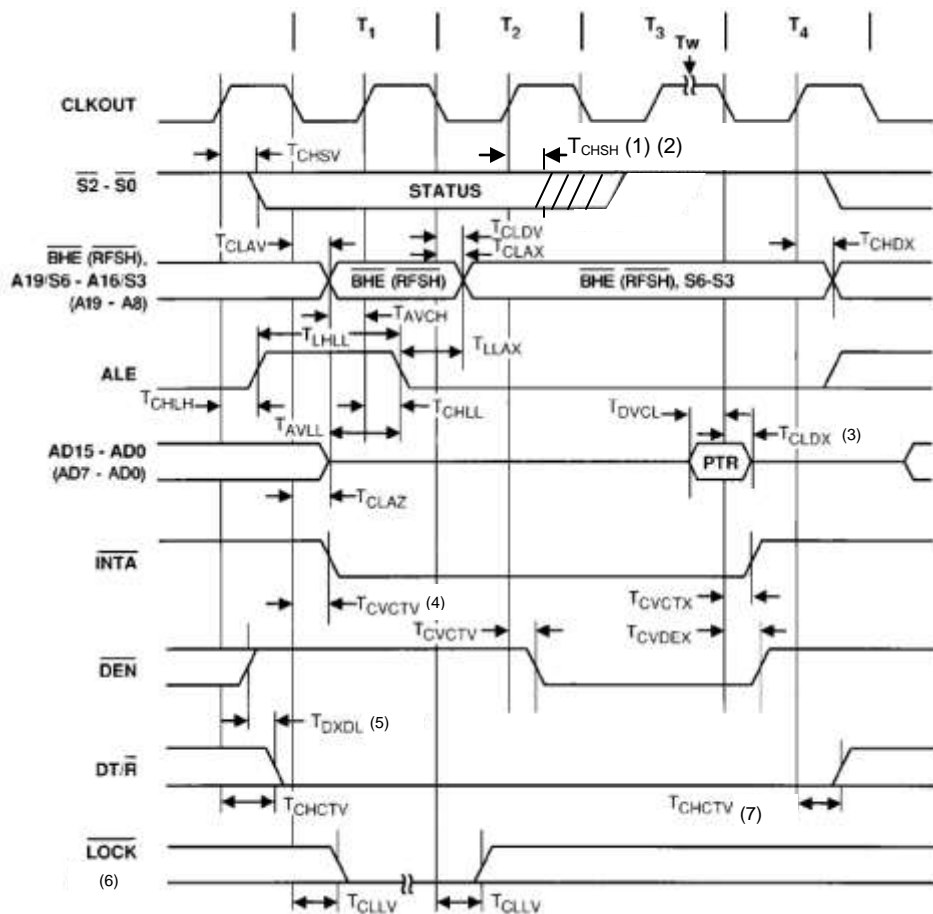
$T_1$ $T_2$ $T_3$ Tw $T_4$

CLKOUT

$T_{CHSV}$

$T_{CHSH}$ (1) (2)

$\overline{S2}$ - $\overline{S0}$

STATUS

$T_{CLAV}$

$T_{CLDV}$

$T_{CLAX}$

$T_{CHDX}$

$\overline{BHE}$ ($\overline{RFSH}$), A19/S6 - A16/S3 (A19 - A8)

$\overline{BHE}$ ($\overline{RFSH}$)

$\overline{BHE}$ ($\overline{RFSH}$), S6-S3

$T_{AVCH}$

$T_{LHLL}$

$T_{LLAX}$

ALE

$T_{CHLH}$

$T_{AVLL}$

$T_{CHLL}$

$T_{DVCL}$

$T_{CLDX}$ (3)

AD15 - AD0 (AD7 - AD0)

PTR

$T_{CLAZ}$

$\overline{INTA}$

$T_{CVCTV}$ (4)

$T_{CVCTX}$

$T_{CVCTV}$

$T_{CVDEX}$

$\overline{DEN}$

$T_{DXDL}$ (5)

DT/$\overline{R}$

$T_{CHCTV}$

$T_{CHCTV}$ (7)

$\overline{LOCK}$

(6)

$T_{CLLV}$

$T_{CLLV}$